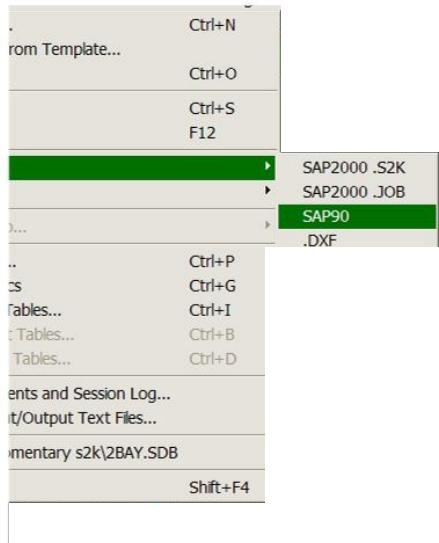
.	Ctrl+N
rom Template...
Ctrl+O
Ctrl+S
F12
SAP2000 .S2K
SAP2000 .JOB
SAP90
.DXF
)...
...	Ctrl+P
cs	Ctrl+G
Tables...	Ctrl+I
t Tables...	Ctrl+B
Tables...	Ctrl+D
ents and Session Log...
t/Output Text Files...
omentary s2k\2BAY.SDB
Shift+F4